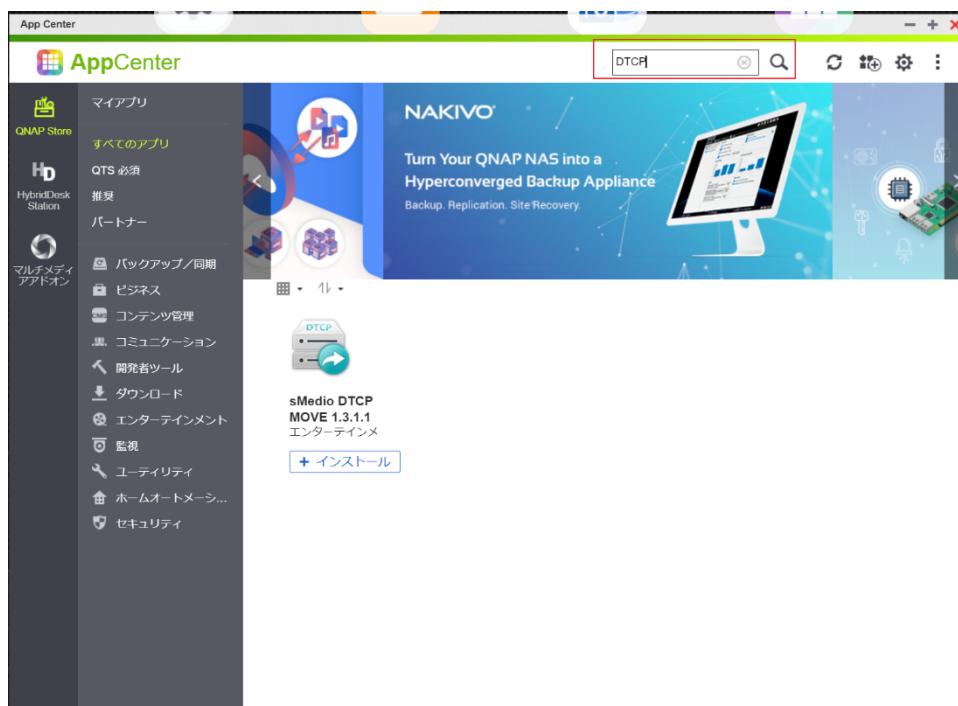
App Center

AppCenter

DTCP

QNAP Store

HybridDesk Station

マルチメディアアドオン

マイアプリ

すべてのアプリ

QTS 必須

推奨

パートナー

バックアップ／同期

ビジネス

コンテンツ管理

コミュニケーション

開発者ツール

ダウンロード

エンターテインメント

監視

ユーティリティ

ホームオートメーシ...

セキュリティ

NAKIVO

Turn Your QNAP NAS into a Hyperconverged Backup Appliance

Backup. Replication. Site Recovery.

DTCP

sMedio DTCP MOVE 1.3.1.1

エンターテインメ

+ インストール